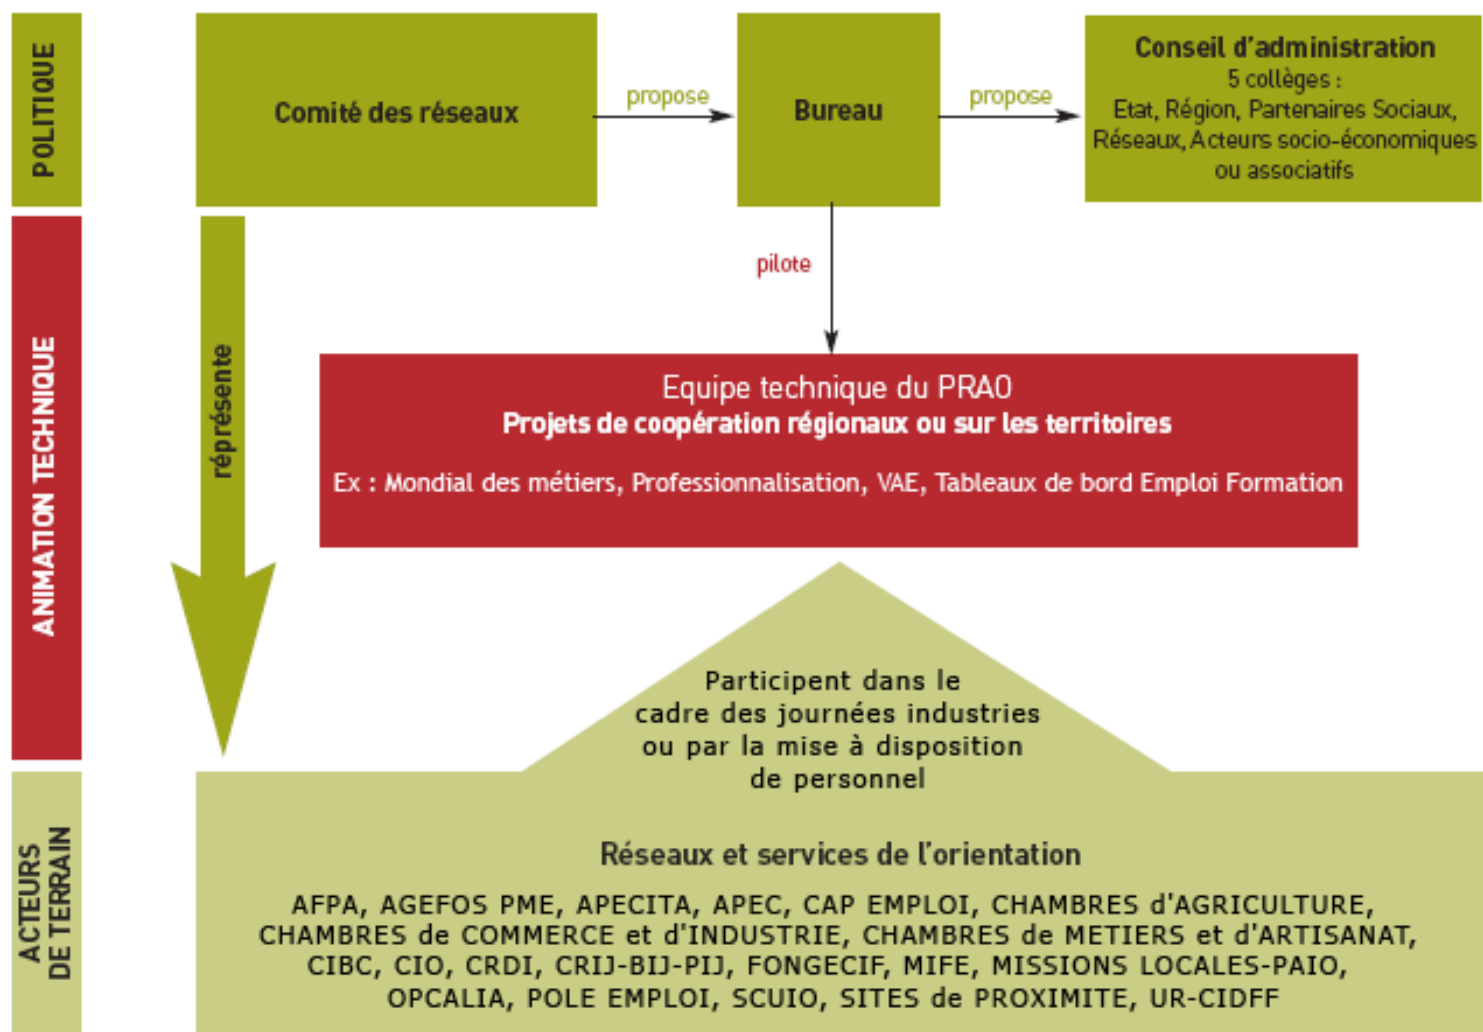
POLITIQUE

Comité des réseaux

propose

Bureau

propose

Conseil d'administration
5 collèges :
Etat, Région, Partenaires Sociaux, Réseaux, Acteurs socio-économiques ou associatifs

ANIMATION TECHNIQUE

représente

pilote

Equipe technique du PRAO
Projets de coopération régionaux ou sur les territoires

Ex : Mondial des métiers, Professionnalisation, VAE, Tableaux de bord Emploi Formation

Participent dans le cadre des journées industries ou par la mise à disposition de personnel

ACTEURS DE TERRAIN

Réseaux et services de l'orientation

AFPA, AGEFOS PME, APECITA, APEC, CAP EMPLOI, CHAMBRES d'AGRICULTURE, CHAMBRES de COMMERCE et d'INDUSTRIE, CHAMBRES de METIERS et d'ARTISANAT, CIBC, CIO, CRDI, CRIJ-BIJ-PIJ, FONGECIF, MIFE, MISSIONS LOCALES-PAIO, OPCALIA, POLE EMPLOI, SCUIO, SITES de PROXIMITE, UR-CIDFF